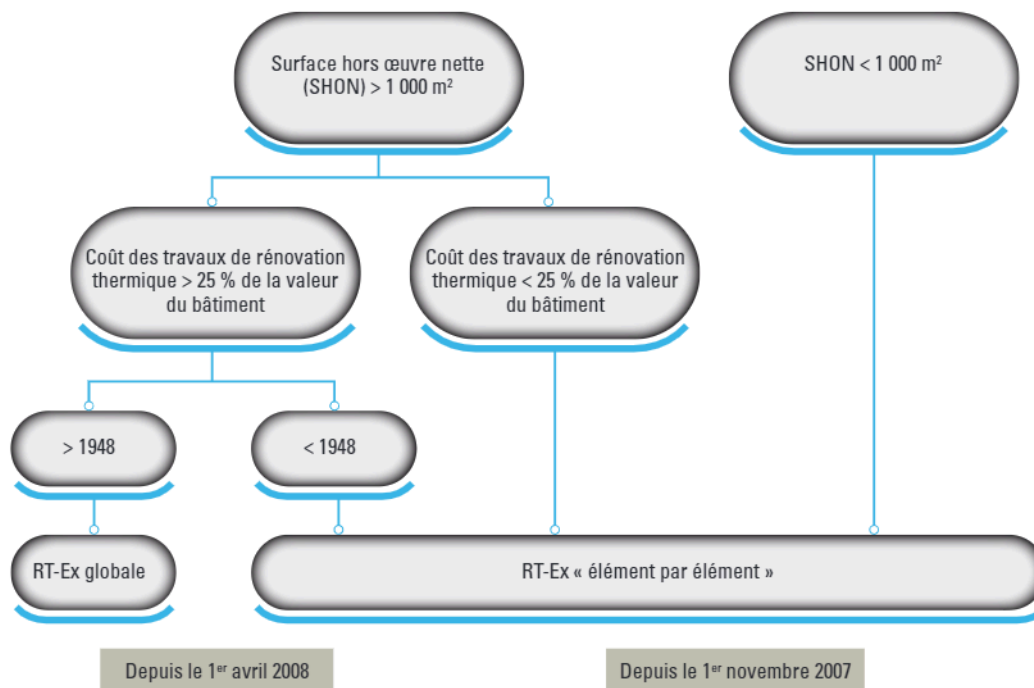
Surface hors œuvre nette (SHON) > 1 000 m²

SHON < 1 000 m²

Coût des travaux de rénovation thermique > 25 % de la valeur du bâtiment

Coût des travaux de rénovation thermique < 25 % de la valeur du bâtiment

> 1948

< 1948

RT-Ex globale

RT-Ex « élément par élément »

Depuis le 1$^{er}$ avril 2008

Depuis le 1$^{er}$ novembre 2007